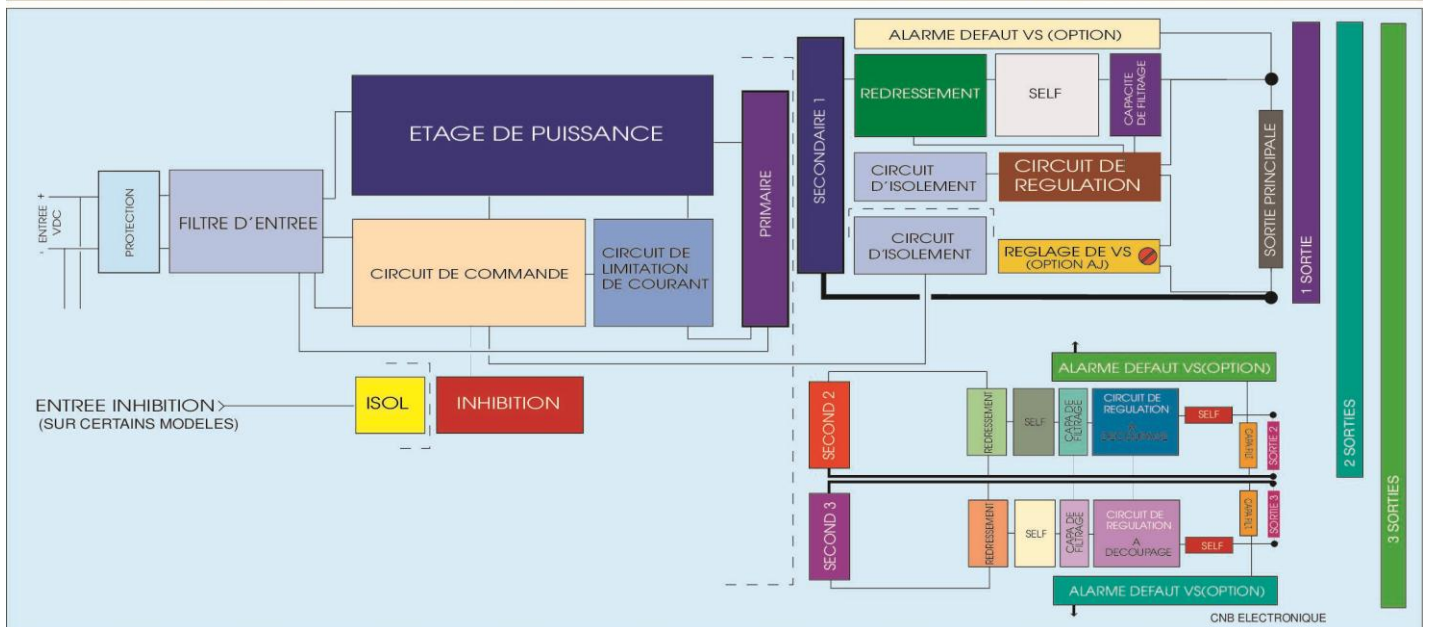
ALARME DEFAUT VS (OPTION)

+ ENTREE VDC -

PROTECTION

FILTRE D'ENTREE

ETAGE DE PUISSANCE

CIRCUIT DE COMMANDE

CIRCUIT DE LIMITATION DE COURANT

PRIMAIRE

SECONDAIRE 1

REDRESSEMENT

SELF

CAPACITE DE FILTRAGE

CIRCUIT D'ISOLEMENT

CIRCUIT DE REGULATION

CIRCUIT D'ISOLEMENT

REGLAGE DE VS (OPTION AJ)

SORTIE PRINCIPALE

1 SORTIE

2 SORTIES

3 SORTIES

ENTREE INHIBITION (SUR CERTAINS MODELES)

ISOL

INHIBITION

ALARME DEFAUT VS(OPTION)

SECOND 2

REDRESSEMENT

SELF

CAPA DE FILTRAGE

CIRCUIT DE REGULATION A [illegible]

SELF

CAPA F.L

SORTIE 2

SECOND 3

REDRESSEMENT

SELF

CAPA DE FILTRAGE

CIRCUIT DE REGULATION A DECOUPAGE

SELF

CAPA F.L

SORTIE 3

ALARME DEFAUT VS(OPTION)

CNB ELECTRONIQUE